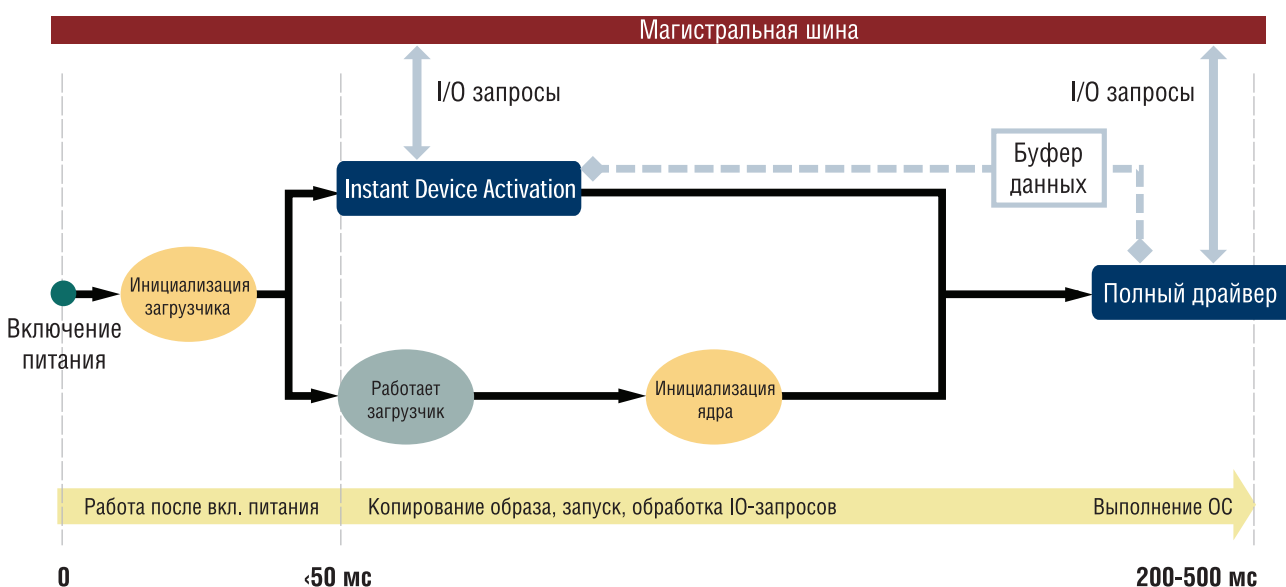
Магистральная шина

I/O запросы

I/O запросы

Instant Device Activation

Буфер данных

Включение питания

Инициализация загрузчика

Полный драйвер

Работает загрузчик

Инициализация ядра

Работа после вкл. питания

Копирование образа, запуск, обработка IO-запросов

Выполнение ОС

0

‹50 мс

200-500 мс